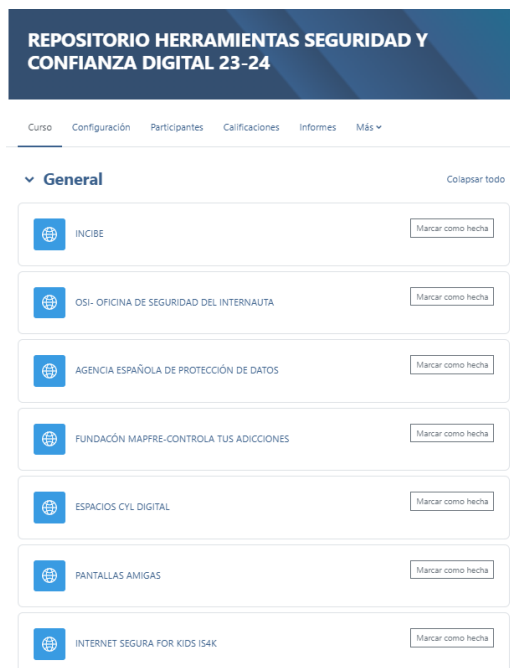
REPOSITORIO HERRAMIENTAS SEGURIDAD Y CONFIANZA DIGITAL 23-24

Curso Configuración Participantes Calificaciones Informes Más

General

Colapsar todo

INCIBE

Marcar como hecha

OSI- OFICINA DE SEGURIDAD DEL INTERNAUTA

Marcar como hecha

AGENCIA ESPAÑOLA DE PROTECCIÓN DE DATOS

Marcar como hecha

FUNDACÓN MAPFRE-CONTROLA TUS ADICCIONES

Marcar como hecha

ESPACIOS CYL DIGITAL

Marcar como hecha

PANTALLAS AMIGAS

Marcar como hecha

INTERNET SEGURA FOR KIDS IS4K

Marcar como hecha